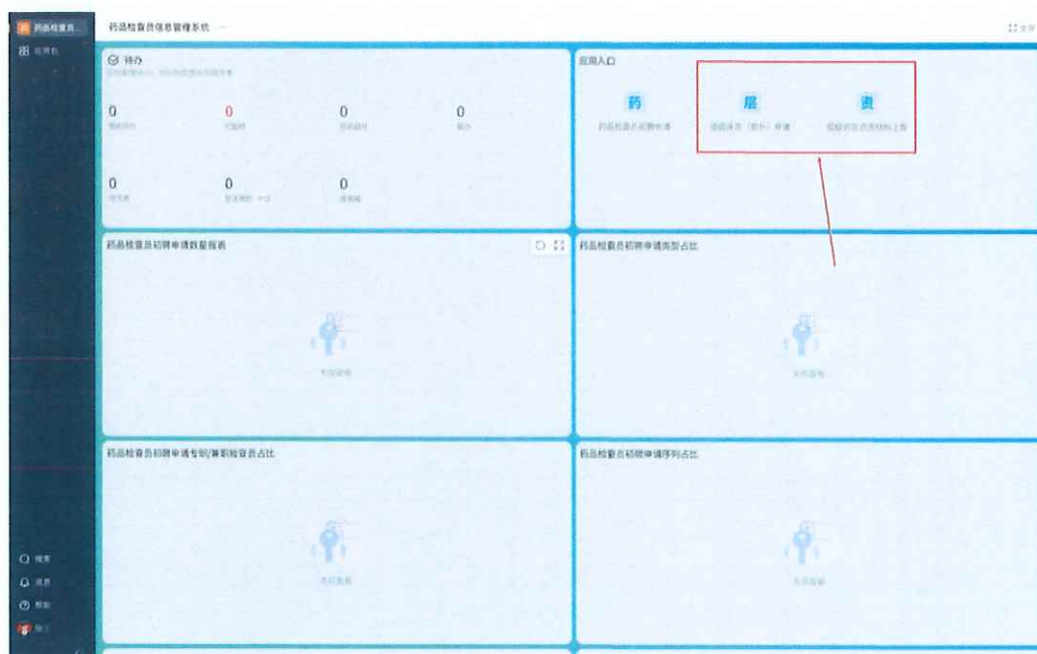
药品检查员...
应用包
药品检查员信息管理系统
待办
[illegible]
0
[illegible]
0
已逾期
0
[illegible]
0
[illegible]
0
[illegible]
0
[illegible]
0
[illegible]
应用入口
药
药品检查员初聘申请
层
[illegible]申请
责
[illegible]上报
药品检查员初聘申请数量报表
暂无数据
药品检查员初聘申请类型占比
暂无数据
药品检查员初聘申请专职/兼职检查员占比
暂无数据
药品检查员初聘申请序列占比
暂无数据
搜索
消息
帮助
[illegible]